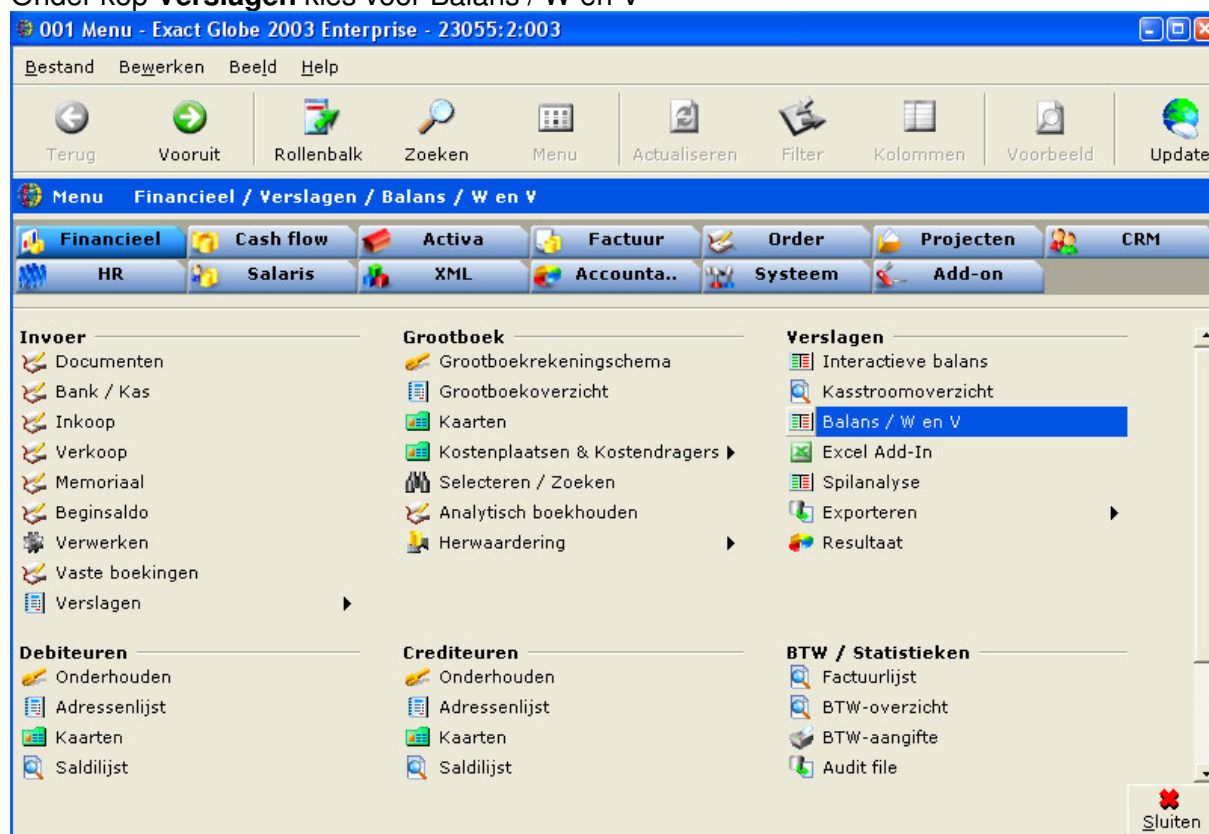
Onder kop **Verslagen** kies voor Balans / W en V

001 Menu - Exact Globe 2003 Enterprise - 23055:2:003

Bestand Bewerken Beeld Help

Terug Vooruit Rollenbalk Zoeken Menu Actualiseren Filter Kolommen Voorbeeld Update

Menu Financieel / Verslagen / Balans / W en V

Financieel Cash flow Activa Factuur Order Projecten CRM
HR Salaris XML Accounta.. Systeem Add-on

Invoer
Documenten
Bank / Kas
Inkoop
Verkoop
Memoriaal
Beginsaldo
Verwerken
Vaste boekingen
Verslagen

Grootboek
Grootboekrekeningschema
Grootboekoverzicht
Kaarten
Kostenplaatsen & Kostendragers
Selecteren / Zoeken
Analytisch boekhouden
Herwaardering

Verslagen
Interactieve balans
Kasstroomoverzicht
Balans / W en V
Excel Add-In
Spilanalyse
Exporteren
Resultaat

Debiteuren
Onderhouden
Adressenlijst
Kaarten
Saldilijst

Crediteuren
Onderhouden
Adressenlijst
Kaarten
Saldilijst

BTW / Statistieken
Factuurlijst
BTW-overzicht
BTW-aangifte
Audit file

Sluiten